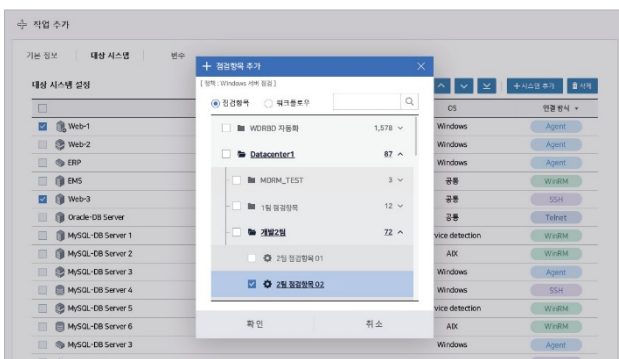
작업 추가

기본 정보 | 대상 시스템 | 변수

대상 시스템 설정

+ 시스템 추가 | 삭제

| | | OS | 연결 방식 |
|---|---|---|---|
| ☑ | Web-1 | Windows | Agent |
| ☐ | Web-2 | Windows | Agent |
| ☐ | ERP | Windows | Agent |
| ☐ | EMS | 공통 | WinRM |
| ☑ | Web-3 | 공통 | SSH |
| ☐ | Oracle-DB Server | 공통 | Telnet |
| ☐ | MySQL-DB Server 1 | vice detection | WinRM |
| ☐ | MySQL-DB Server 2 | AIX | WinRM |
| ☐ | MySQL-DB Server 3 | Windows | WinRM |
| ☐ | MySQL-DB Server 4 | Windows | SSH |
| ☐ | MySQL-DB Server 5 | vice detection | WinRM |
| ☐ | MySQL-DB Server 6 | AIX | WinRM |
| ☐ | MySQL-DB Server 3 | Windows | Agent |

+ 점검항목 추가

[ 정책 : Windows 서버 점검 ]

◉ 점검항목 ○ 워크플로우

WDRBD 자동화 1,578
Datacenter1 87
MDRM_TEST 3
1팀 점검항목 12
개발2팀 72
2팀 점검항목 01
2팀 점검항목 02

확인 | 취소